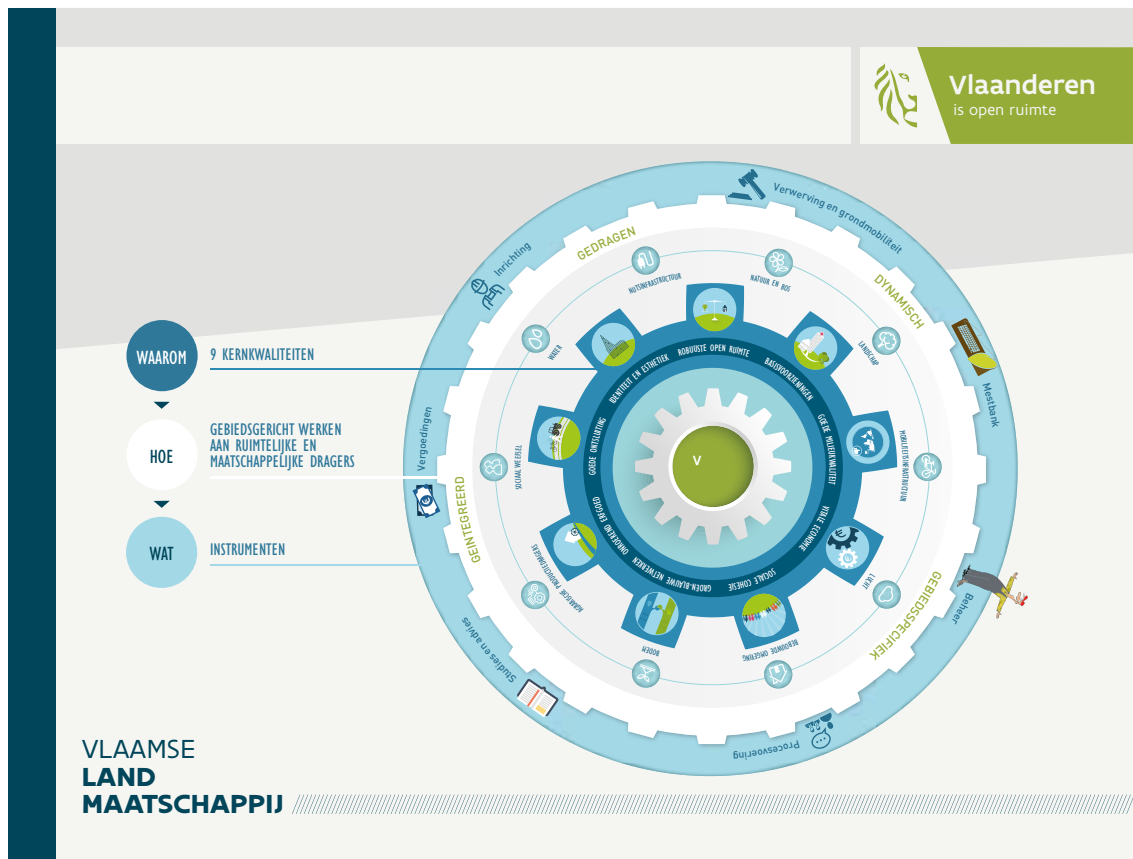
Vlaanderen
is open ruimte

Verwerving en grondmobiliteit
Mestbank
Beheer
Procesvoering
Studies en advies
Vergoedingen
Inrichting

GEDRAGEN
DYNAMISCH
GEBIEDSSPECIFIEK
GEÏNTEGREERD

MOTORINFRASTRUCTUUR
NATUUR EN BOS
LANDSCHAP
MOBILITEITSINFRASTRUCTUUR
LUCHT
BEBOUWDE OMGEVING
BODEM
AGRARISCHE PRODUCTIEMIDDELEN
SOCIAAL WEEFSEL
WATER

IDENTITEIT EN ESTHETIEK
ROBUUSTE OPEN RUIMTE
BASISVOORZIENINGEN
GOEDE MILIEUKWALITEIT
VITALE ECONOMIE
SOCIALE COHESIE
GROEN-BLAUWE NETWERKEN
ONBEBOUWD GEBIED
GOEDE ONTSLUITING

V

WAAROM
9 KERNKWALITEITEN
HOE
GEBIEDSGERICHT WERKEN AAN RUIMTELIJKE EN MAATSCHAPPELIJKE DRAGERS
WAT
INSTRUMENTEN

VLAAMSE
LAND
MAATSCHAPPIJ